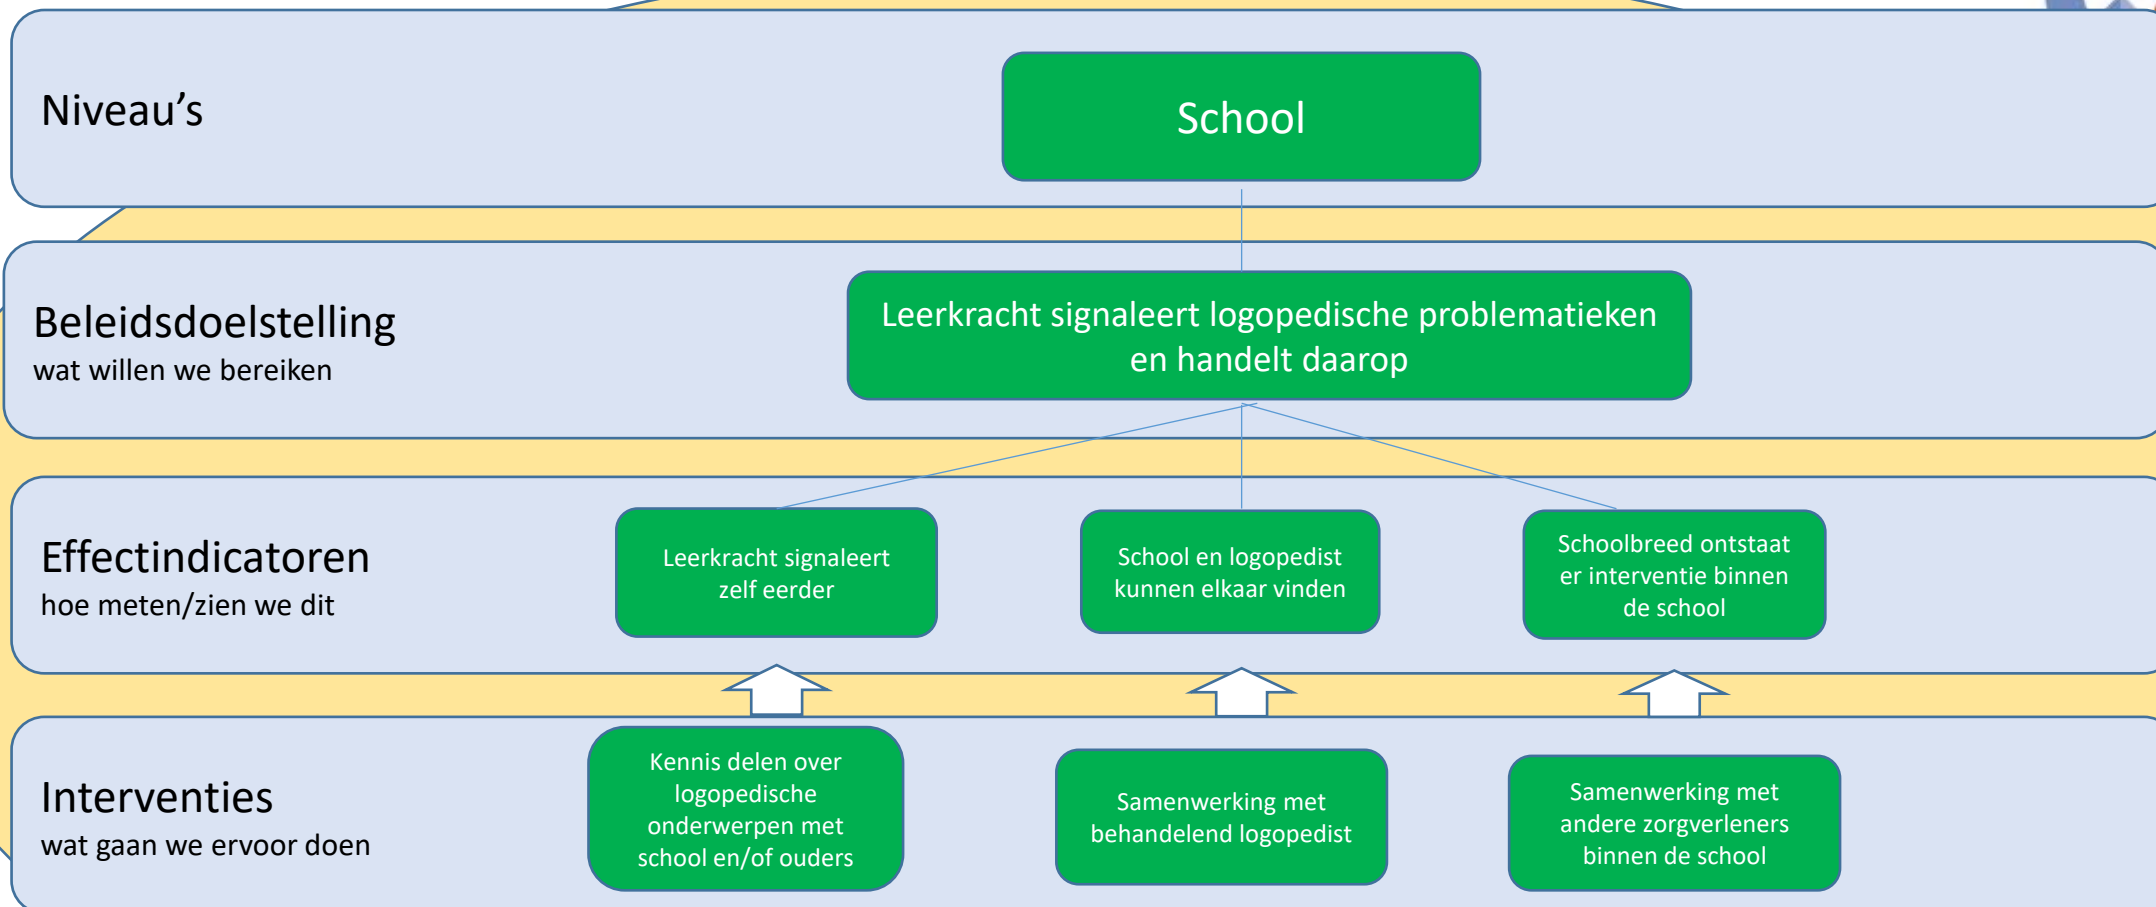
Niveau’s

School

Beleidsdoelstelling
wat willen we bereiken

Leerkracht signaleert logopedische problematieken en handelt daarop

Effectindicatoren
hoe meten/zien we dit

Leerkracht signaleert zelf eerder

School en logopedist kunnen elkaar vinden

Schoolbreed ontstaat er interventie binnen de school

Interventies
wat gaan we ervoor doen

Kennis delen over logopedische onderwerpen met school en/of ouders

Samenwerking met behandelend logopedist

Samenwerking met andere zorgverleners binnen de school